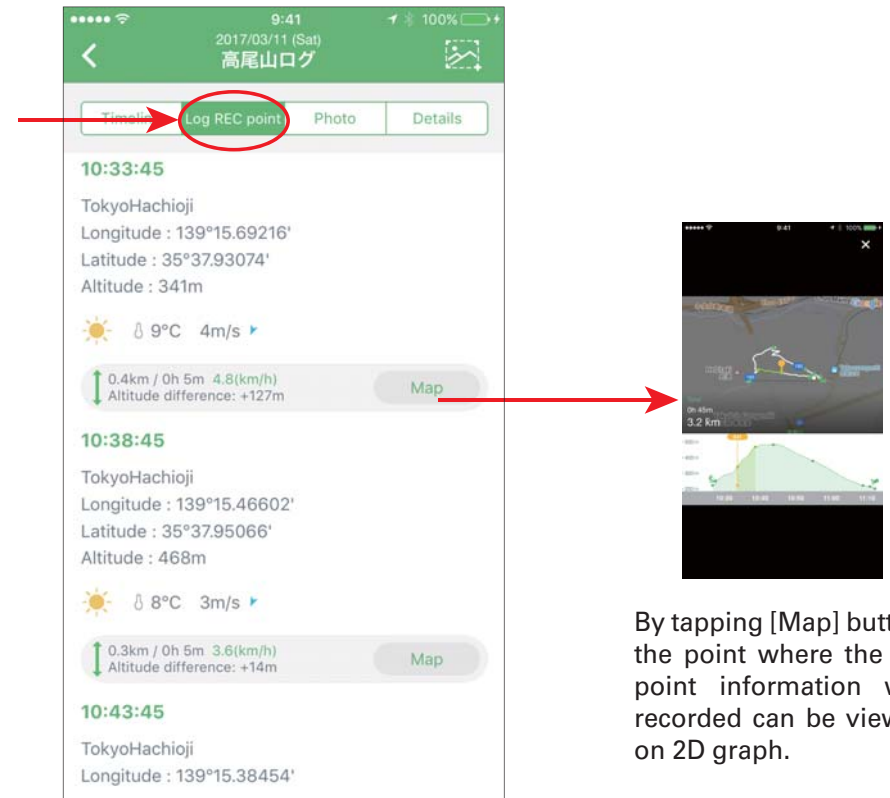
9:41
100%
2017/03/11 (Sat)
高尾山ログ

Timeline | Log REC point | Photo | Details

10:33:45

TokyoHachioji
Longitude : 139°15.69216'
Latitude : 35°37.93074'
Altitude : 341m

9°C 4m/s

0.4km / 0h 5m 4.8(km/h)
Altitude difference: +127m
Map

10:38:45

TokyoHachioji
Longitude : 139°15.46602'
Latitude : 35°37.95066'
Altitude : 468m

8°C 3m/s

0.3km / 0h 5m 3.6(km/h)
Altitude difference: +14m
Map

10:43:45

TokyoHachioji
Longitude : 139°15.38454'

9:41
0h 45m
3.2 km

By tapping [Map] butt the point where the point information w recorded can be view on 2D graph.